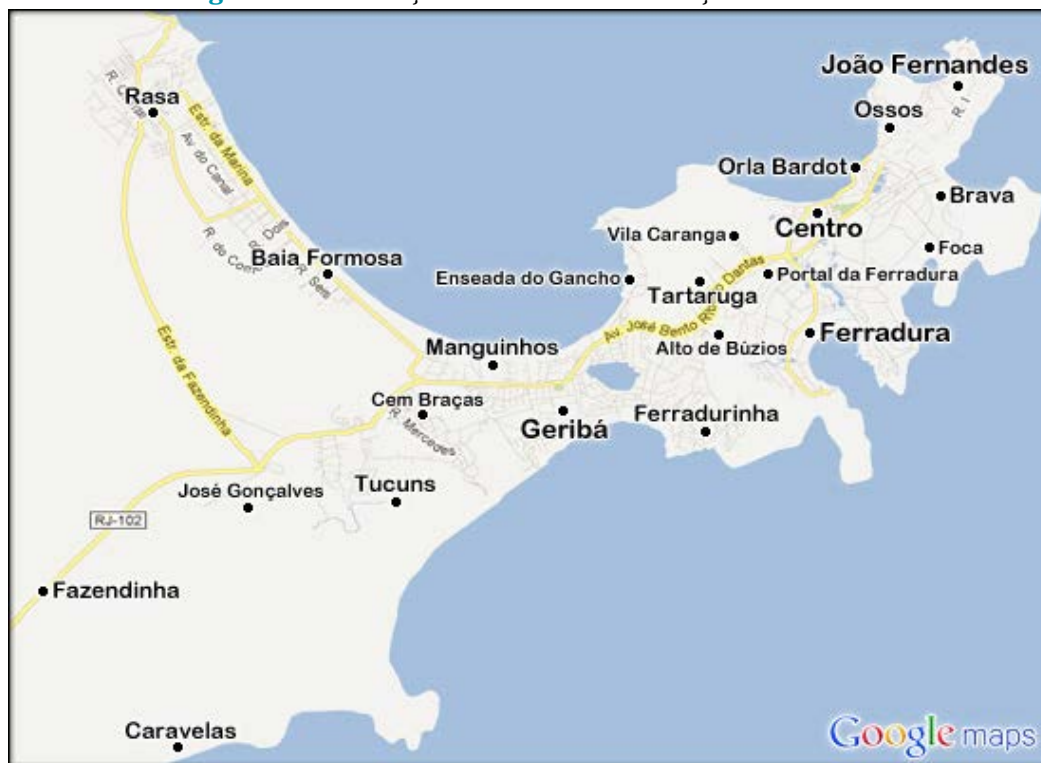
João Fernandes
Rasa
Ossos
Estr. da Marina
Av. do Canal
Orla Bardot
Brava
Centro
Vila Caranga
Foca
R. do Coen
R. Dois
R. Seis
Baia Formosa
Enseada do Gancho
Portal da Ferradura
Tartaruga
Av. José Bento Ribeiro Dantas
Ferradura
Alto de Búzios
Manguinhos
Estr. da Fazendinha
Cem Braças
R. Merceges
Geribá
Ferradurinha
Tucuns
José Gonçalves
RJ-102
Fazendinha
Caravelas
Google maps